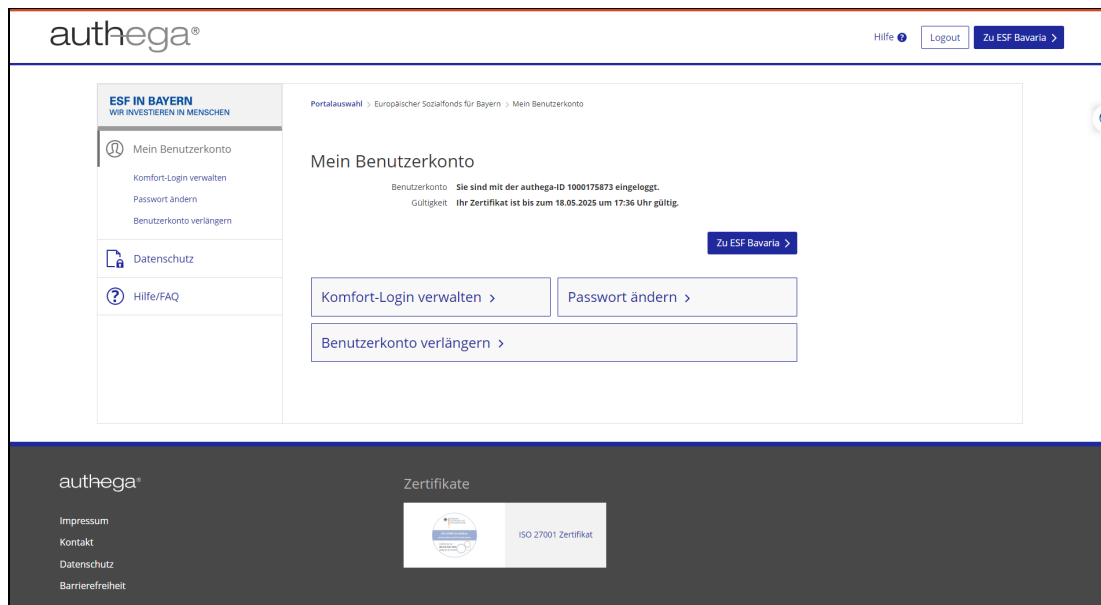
authega®

Hilfe Logout Zu ESF Bavaria >

ESF IN BAYERN
WIR INVESTIEREN IN MENSCHEN

Mein Benutzerkonto

Komfort-Login verwalten

Passwort ändern

Benutzerkonto verlängern

Datenschutz

Hilfe/FAQ

Portalauswahl > Europäischer Sozialfonds für Bayern > Mein Benutzerkonto

Mein Benutzerkonto

Benutzerkonto Sie sind mit der authega-ID 1000175873 eingeloggt.

Gültigkeit Ihr Zertifikat ist bis zum 18.05.2025 um 17:36 Uhr gültig.

Zu ESF Bavaria >

Komfort-Login verwalten >

Passwort ändern >

Benutzerkonto verlängern >

authega®

Impressum

Kontakt

Datenschutz

Barrierefreiheit

Zertifikate

ISO 27001 Zertifikat